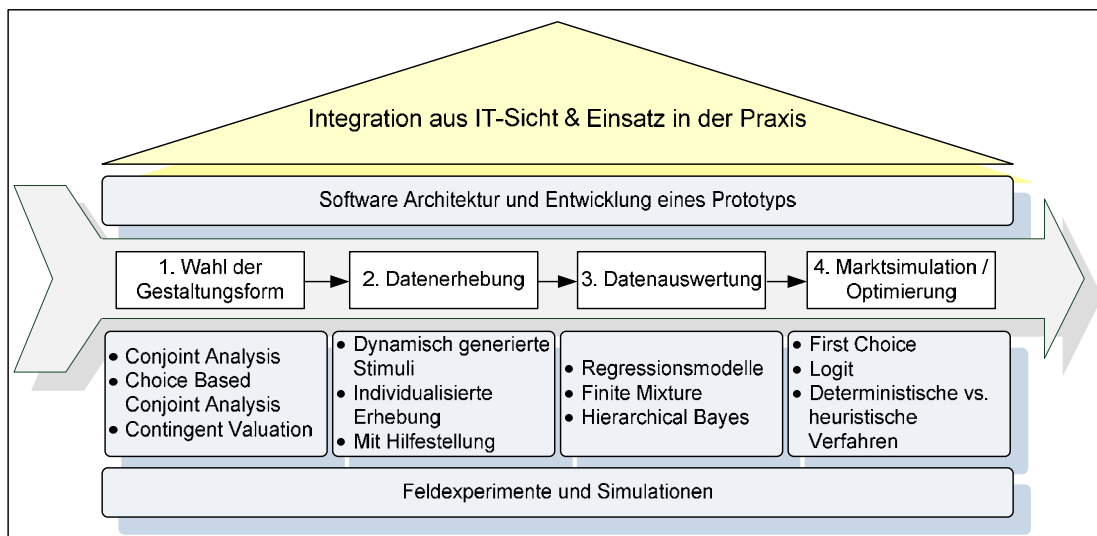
Integration aus IT-Sicht & Einsatz in der Praxis

Software Architektur und Entwicklung eines Prototyps

1. Wahl der Gestaltungsform

2. Datenerhebung

3. Datenauswertung

4. Marktsimulation / Optimierung

- Conjoint Analysis
- Choice Based Conjoint Analysis
- Contingent Valuation

- Dynamisch generierte Stimuli
- Individualisierte Erhebung
- Mit Hilfestellung

- Regressionsmodelle
- Finite Mixture
- Hierarchical Bayes

- First Choice
- Logit
- Deterministische vs. heuristische Verfahren

Feldexperimente und Simulationen